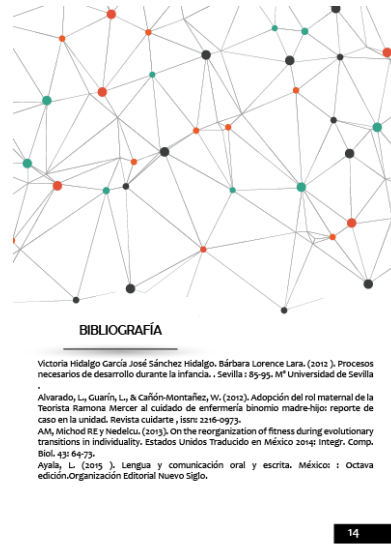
BIBLIOGRAFÍA

Victoria Hidalgo García José Sánchez Hidalgo. Bárbara Lorence Lara. (2012 ). Procesos necesarios de desarrollo durante la infancia. . Sevilla : 85-95. Mª Universidad de Sevilla .

Alvarado, L., Guarín, L., & Cañón-Montañez, W. (2012). Adopción del rol maternal de la Teorista Ramona Mercer al cuidado de enfermería binomio madre-hijo: reporte de caso en la unidad. Revista cuidarte , issn: 2216-0973.

AM, Michod RE y Nedelcu. (2013). On the reorganization of fitness during evolutionary transitions in individuality. Estados Unidos Traducido en México 2014: Integr. Comp. Biol. 43: 64-73.

Ayala, L. (2015 ). Lengua y comunicación oral y escrita. México: : Octava edición.Organización Editorial Nuevo Siglo.

14